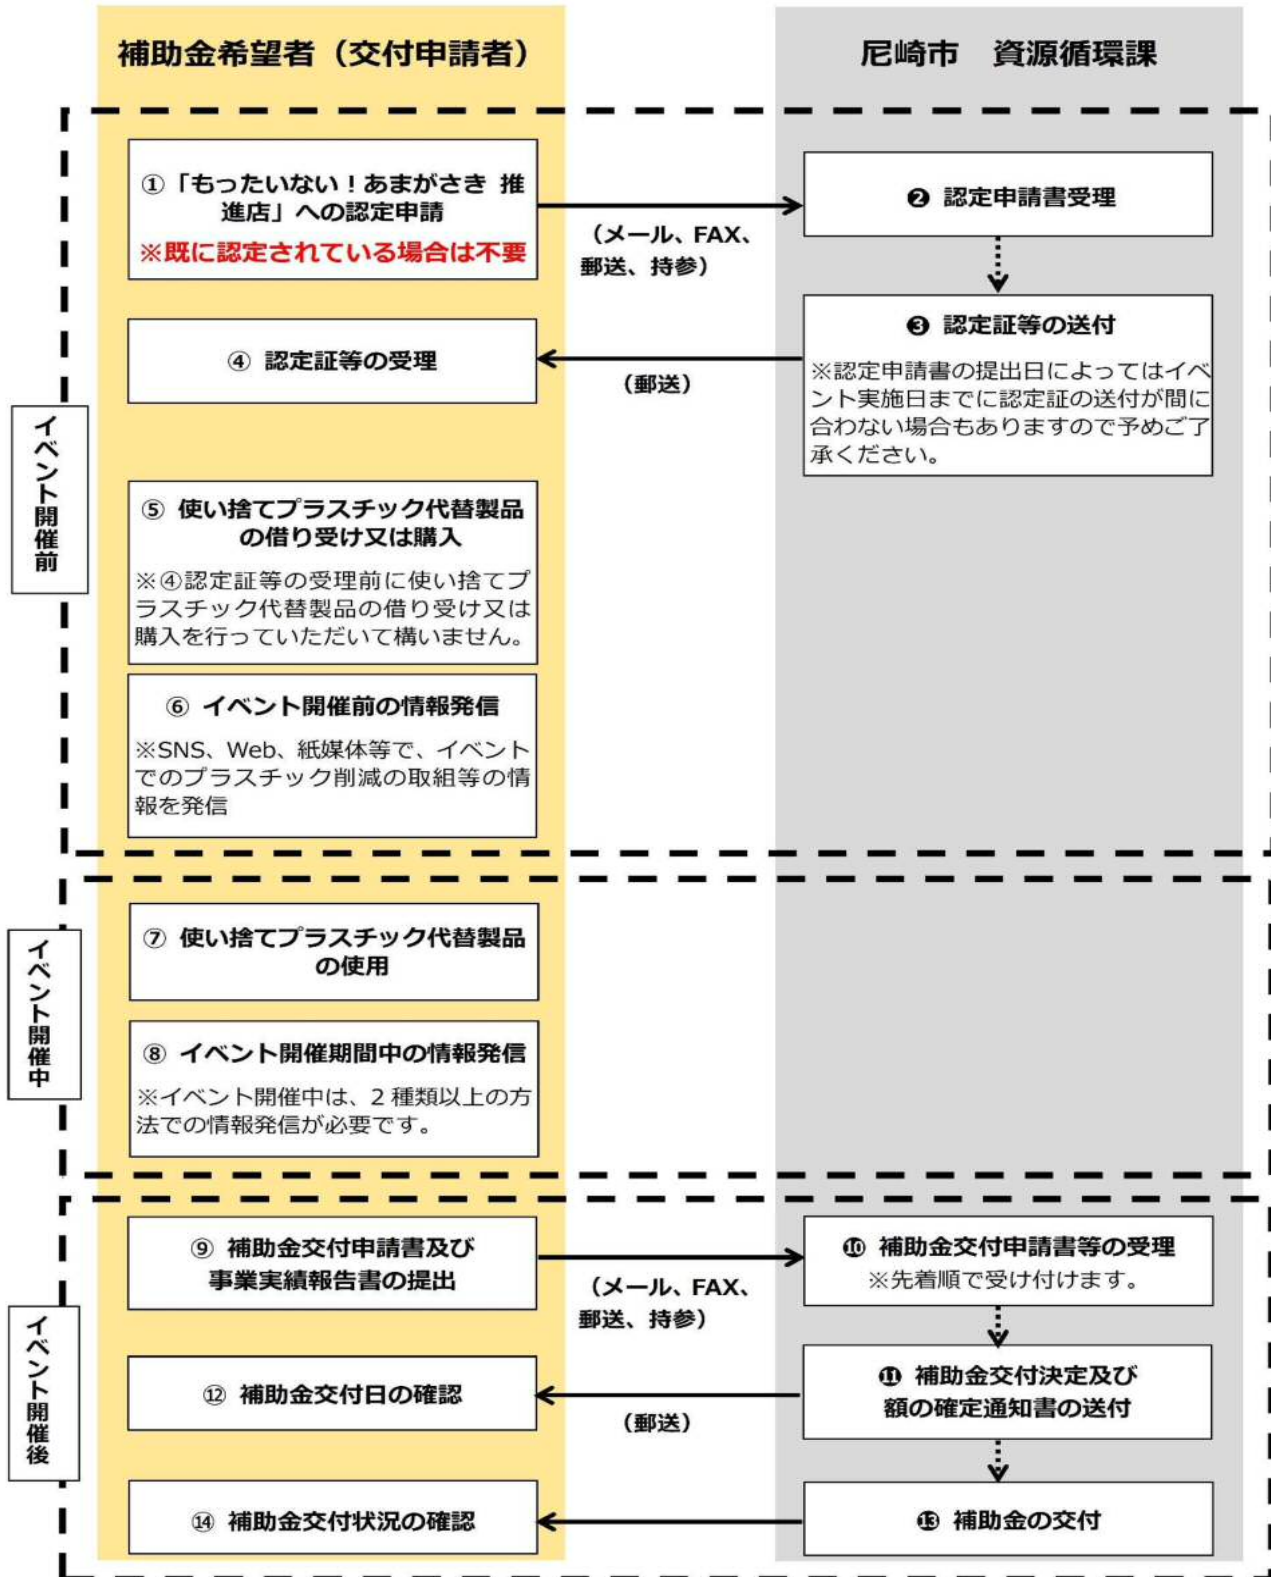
補助金希望者（交付申請者）

尼崎市　資源循環課

イベント開催前

①「もったいない！あまがさき 推進店」への認定申請
※既に認定されている場合は不要

（メール、FAX、郵送、持参）

❷ 認定申請書受理

❸ 認定証等の送付
※認定申請書の提出日によってはイベント実施日までに認定証の送付が間に合わない場合もありますので予めご了承ください。

（郵送）

④ 認定証等の受理

⑤ 使い捨てプラスチック代替製品の借り受け又は購入
※④認定証等の受理前に使い捨てプラスチック代替製品の借り受け又は購入を行っていただいて構いません。

⑥ イベント開催前の情報発信
※SNS、Web、紙媒体等で、イベントでのプラスチック削減の取組等の情報を発信

イベント開催中

⑦ 使い捨てプラスチック代替製品の使用

⑧ イベント開催期間中の情報発信
※イベント開催中は、２種類以上の方法での情報発信が必要です。

イベント開催後

⑨ 補助金交付申請書及び事業実績報告書の提出

（メール、FAX、郵送、持参）

⑩ 補助金交付申請書等の受理
※先着順で受け付けます。

⑪ 補助金交付決定及び額の確定通知書の送付

（郵送）

⑫ 補助金交付日の確認

⑬ 補助金の交付

⑭ 補助金交付状況の確認